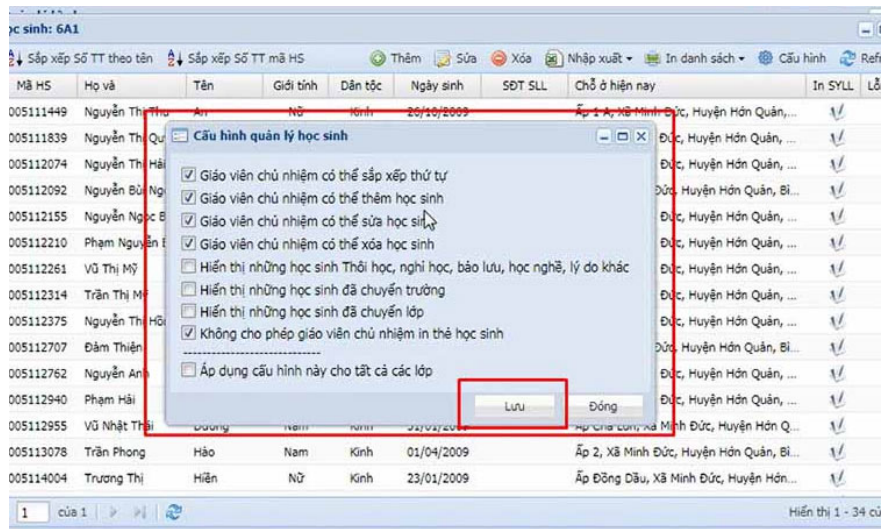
ọc sinh: 6A1

Sắp xếp Số TT theo tên  Sắp xếp Số TT mã HS  Thêm  Sửa  Xóa  Nhập xuất  In danh sách  Cấu hình  Ref

| Mã HS | Họ và | Tên | Giới tính | Dân tộc | Ngày sinh | SĐT SLL | Chỗ ở hiện nay | In SYLL | Lỗ |
|---|---|---|---|---|---|---|---|---|---|
| 005111449 | Nguyễn Thị Thu | An | Nữ | Kinh | 26/10/2009 | | Ấp 1 A, Xã Minh Đức, Huyện Hớn Quản,... | | |
| 005111839 | Nguyễn Thị Qu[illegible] | | | | | | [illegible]ức, Huyện Hớn Quản, ... | | |
| 005112074 | Nguyễn Thị Hải | | | | | | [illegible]ức, Huyện Hớn Quản, ... | | |
| 005112092 | Nguyễn Bùi Ng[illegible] | | | | | | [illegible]ức, Huyện Hớn Quản, Bì... | | |
| 005112155 | Nguyễn Ngọc B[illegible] | | | | | | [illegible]ức, Huyện Hớn Quản, ... | | |
| 005112210 | Phạm Nguyễn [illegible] | | | | | | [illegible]ức, Huyện Hớn Quản, ... | | |
| 005112261 | Vũ Thị Mỹ | | | | | | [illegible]ức, Huyện Hớn Quản, ... | | |
| 005112314 | Trần Thị M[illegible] | | | | | | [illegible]ức, Huyện Hớn Quản, ... | | |
| 005112375 | Nguyễn Thị Hồ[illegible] | | | | | | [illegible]ức, Huyện Hớn Quản, ... | | |
| 005112707 | Đàm Thiện | | | | | | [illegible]ức, Huyện Hớn Quản, Bì... | | |
| 005112762 | Nguyễn Anh | | | | | | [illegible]ức, Huyện Hớn Quản, ... | | |
| 005112940 | Phạm Hải | | | | | | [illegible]ức, Huyện Hớn Quản, ... | | |
| 005112955 | Vũ Nhật Thái | Dương | Nam | Kinh | 31/01/2009 | | Ấp Chà Lon, Xã Minh Đức, Huyện Hớn Q... | | |
| 005113078 | Trần Phong | Hào | Nam | Kinh | 01/04/2009 | | Ấp 2, Xã Minh Đức, Huyện Hớn Quản, Bì... | | |
| 005114004 | Trương Thị | Hiền | Nữ | Kinh | 23/01/2009 | | Ấp Đồng Dầu, Xã Minh Đức, Huyện Hớn... | | |

Cấu hình quản lý học sinh

☑ Giáo viên chủ nhiệm có thể sắp xếp thứ tự
☑ Giáo viên chủ nhiệm có thể thêm học sinh
☑ Giáo viên chủ nhiệm có thể sửa học sinh
☑ Giáo viên chủ nhiệm có thể xóa học sinh
☐ Hiển thị những học sinh Thôi học, nghỉ học, bảo lưu, học nghề, lý do khác
☐ Hiển thị những học sinh đã chuyển trường
☐ Hiển thị những học sinh đã chuyển lớp
☑ Không cho phép giáo viên chủ nhiệm in thẻ học sinh
------------------------------
☐ Áp dụng cấu hình này cho tất cả các lớp

Lưu  Đóng

1  của 1

Hiển thị 1 - 34 củ